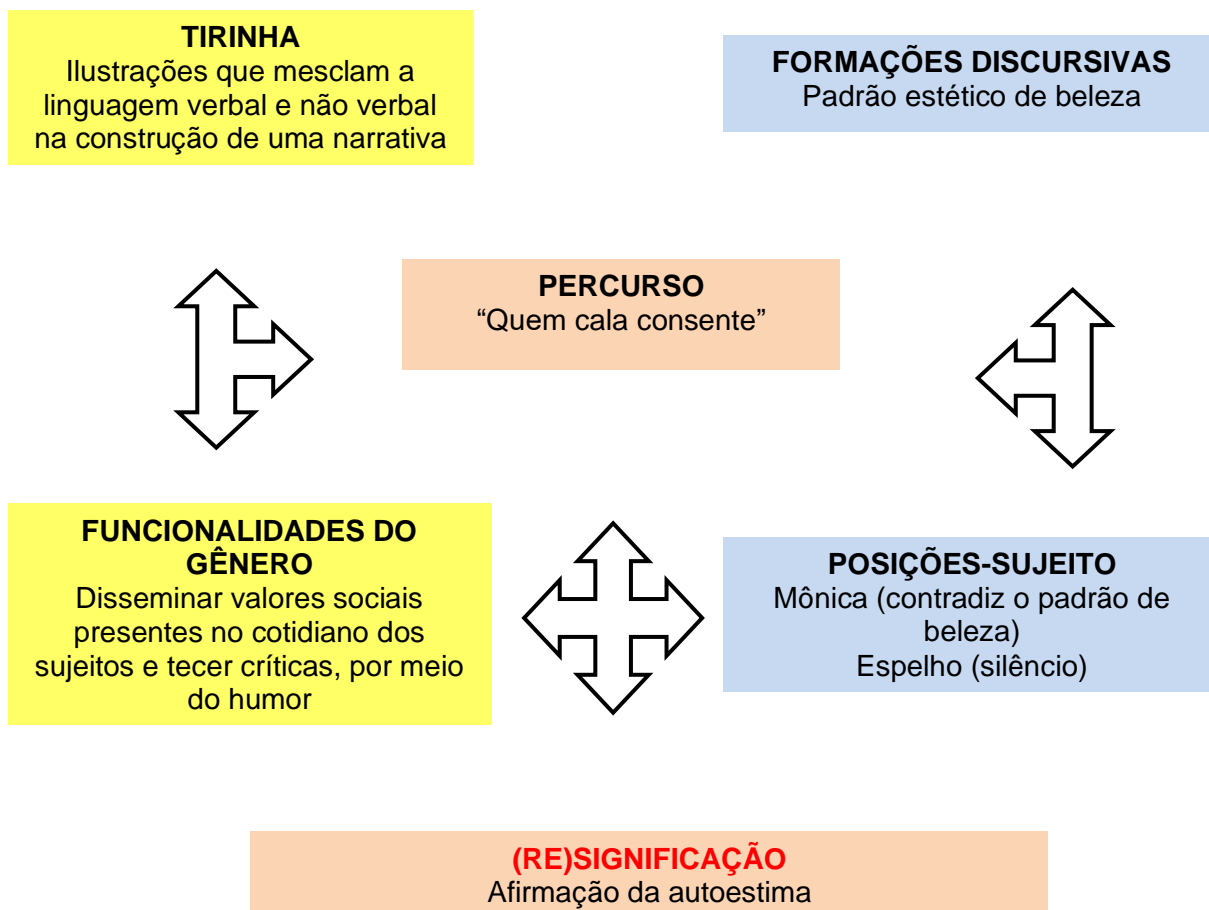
TIRINHA
Ilustrações que mesclam a linguagem verbal e não verbal na construção de uma narrativa

FORMAÇÕES DISCURSIVAS
Padrão estético de beleza

PERCURSO
"Quem cala consente"

FUNCIONALIDADES DO GÊNERO
Disseminar valores sociais presentes no cotidiano dos sujeitos e tecer críticas, por meio do humor

POSIÇÕES-SUJEITO
Mônica (contradiz o padrão de beleza)
Espelho (silêncio)

(RE)SIGNIFICAÇÃO
Afirmação da autoestima